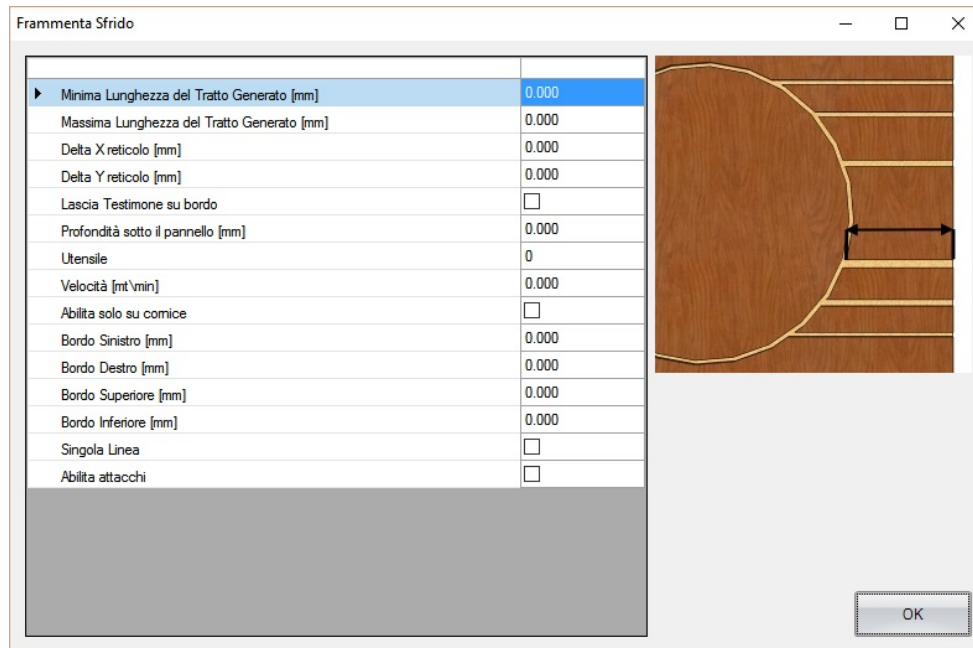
Frammenta Sfrido

| | |
|---|---|
| Minima Lunghezza del Tratto Generato [mm] | 0.000 |
| Massima Lunghezza del Tratto Generato [mm] | 0.000 |
| Delta X reticolo [mm] | 0.000 |
| Delta Y reticolo [mm] | 0.000 |
| Lascia Testimone su bordo | ☐ |
| Profondità sotto il pannello [mm] | 0.000 |
| Utensile | 0 |
| Velocità [mt\min] | 0.000 |
| Abilita solo su cornice | ☐ |
| Bordo Sinistro [mm] | 0.000 |
| Bordo Destro [mm] | 0.000 |
| Bordo Superiore [mm] | 0.000 |
| Bordo Inferiore [mm] | 0.000 |
| Singola Linea | ☐ |
| Abilita attacchi | ☐ |

OK